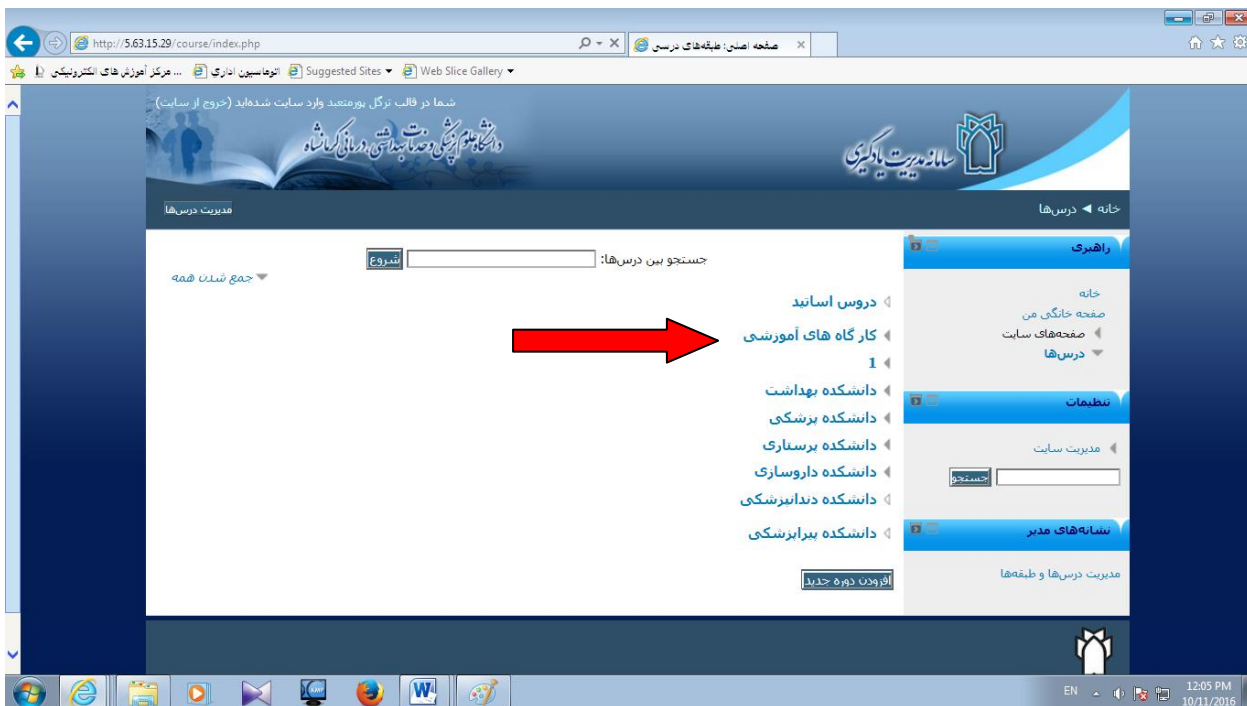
http://5.63.15.29/course/index.php

صفحه اصلی: طبقه‌های درسی

مرکز آموزش های الکترونیکی ... اتوماسیون اداری Suggested Sites Web Slice Gallery

شما در قالب ترگل پورمتعبد وارد سایت شده‌اید (خروج از سایت)

دانشگاه علوم پزشکی و خدمات بهداشتی درمانی کرمانشاه

سامانه مدیریت یادگیری

خانه ◄ درس‌ها

مدیریت درس‌ها

راهبری

خانه
صفحه خانگی من
صفحه‌های سایت
درس‌ها

تنظیمات

مدیریت سایت

جستجو

نشانه‌های مدیر

مدیریت درس‌ها و طبقه‌ها

جستجو بین درس‌ها: شروع

جمع شدن همه

دروس اساتید
کار گاه های آموزشی
1
دانشکده بهداشت
دانشکده پزشکی
دانشکده پرستاری
دانشکده داروسازی
دانشکده دندانپزشکی
دانشکده پیراپزشکی

افزودن دوره جدید

EN 12:05 PM 10/11/2016